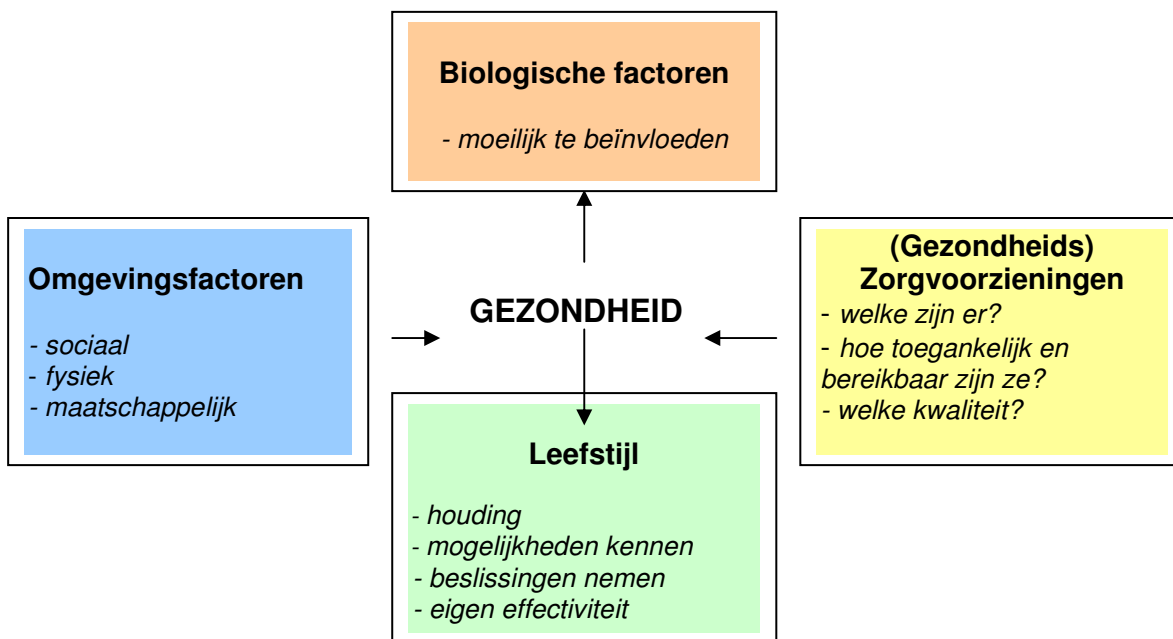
Biologische factoren

- moeilijk te beïnvloeden

Omgevingsfactoren

- sociaal
- fysiek
- maatschappelijk

GEZONDHEID

(Gezondheids) Zorgvoorzieningen
- welke zijn er?
- hoe toegankelijk en bereikbaar zijn ze?
- welke kwaliteit?

Leefstijl

- houding
- mogelijkheden kennen
- beslissingen nemen
- eigen effectiviteit